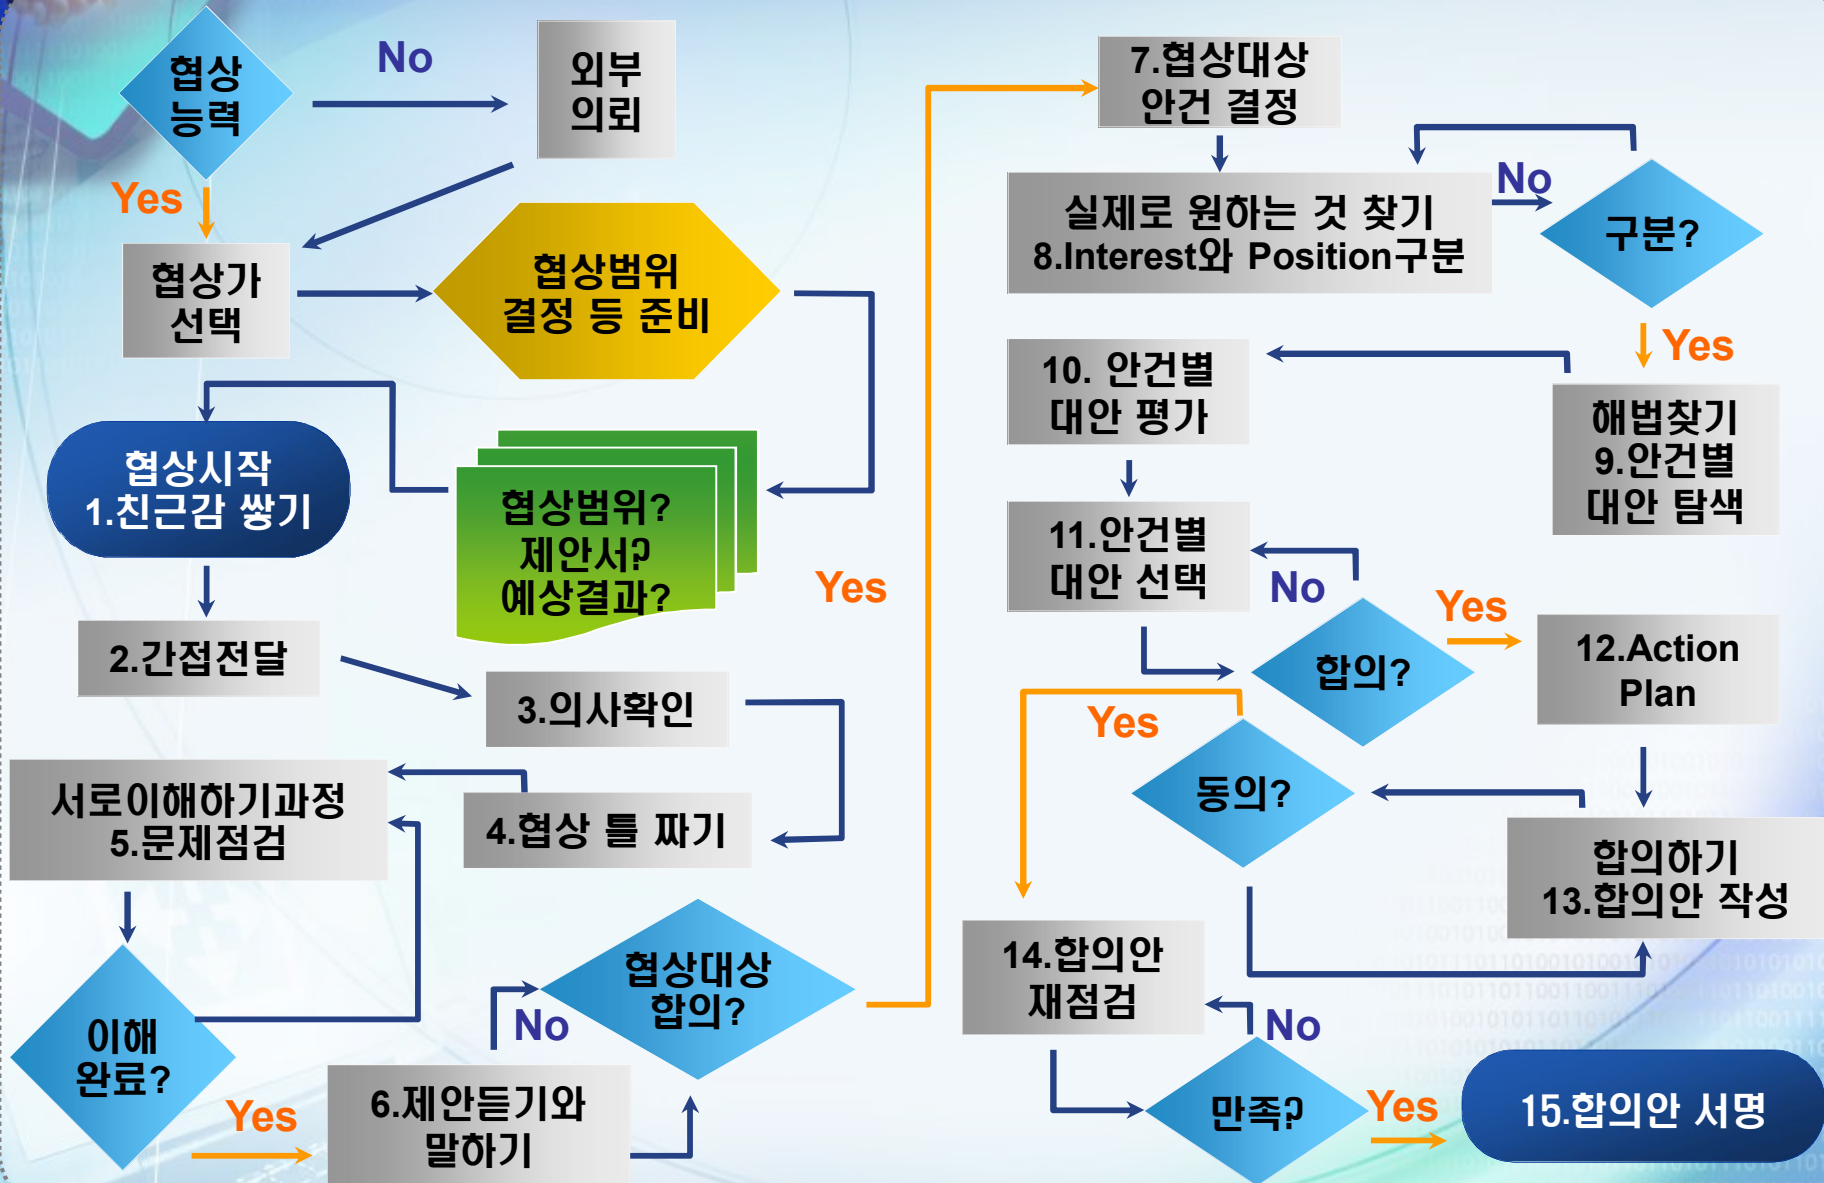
협상 능력

No

외부 의뢰

Yes

협상가 선택

협상범위 결정 등 준비

협상시작
1.친근감 쌓기

협상범위? 제안서? 예상결과?

Yes

2.간접전달

3.의사확인

서로이해하기과정
5.문제점검

4.협상 틀 짜기

이해 완료?

Yes

6.제안듣기와 말하기

No

협상대상 합의?

7.협상대상 안건 결정

실제로 원하는 것 찾기
8.Interest와 Position구분

No

구분?

Yes

10. 안건별 대안 평가

해법찾기
9.안건별 대안 탐색

11.안건별 대안 선택

No

합의?

Yes

12.Action Plan

Yes

동의?

합의하기
13.합의안 작성

14.합의안 재점검

No

만족?

Yes

15.합의안 서명